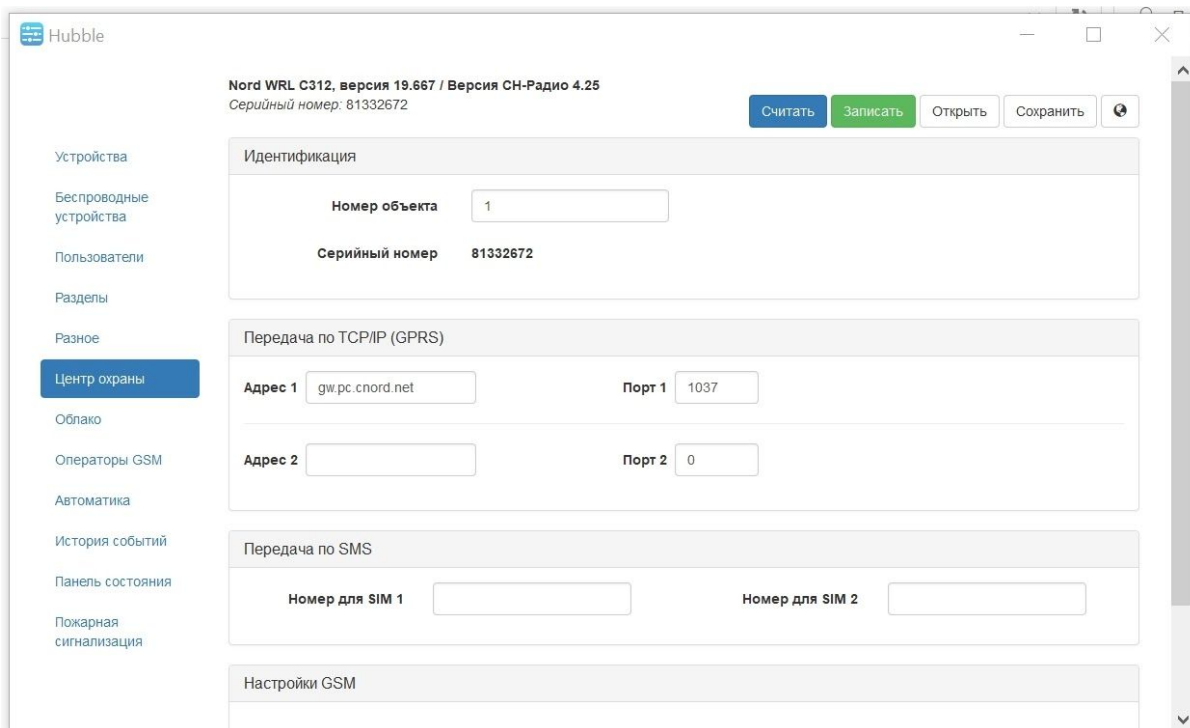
Hubble

Nord WRL C312, версия 19.667 / Версия СН-Радио 4.25
Серийный номер: 81332672

Считать Записать Открыть Сохранить

Устройства
Беспроводные устройства
Пользователи
Разделы
Разное
Центр охраны
Облако
Операторы GSM
Автоматика
История событий
Панель состояния
Пожарная сигнализация

Идентификация

Номер объекта 1

Серийный номер 81332672

Передача по TCP/IP (GPRS)

Адрес 1 gw.pc.cnord.net
Порт 1 1037

Адрес 2
Порт 2 0

Передача по SMS

Номер для SIM 1
Номер для SIM 2

Настройки GSM